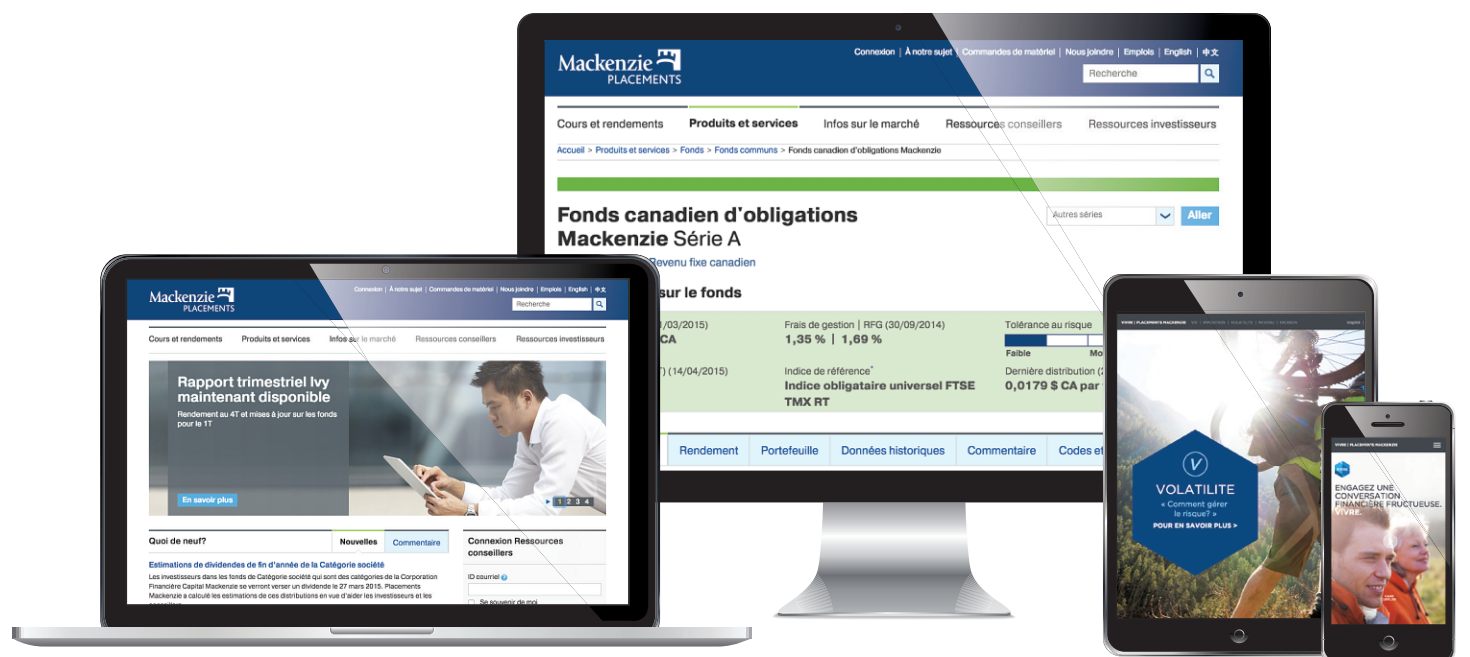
Mackenzie PLACEMENTS

Connexion | À notre sujet | Commandes de matériel | Nous joindre | Emplois | English | 中文

Recherche

Cours et rendements | Produits et services | Infos sur le marché | Ressources conseillers | Ressources investisseurs

Accueil > Produits et services > Fonds > Fonds communs > Fonds canadien d'obligations Mackenzie

Fonds canadien d'obligations Mackenzie Série A

Autres séries

Aller

Revenu fixe canadien

sur le fonds

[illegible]/03/2015)

CA

Frais de gestion | RFG (30/09/2014)

1,35 % | 1,69 %

Tolérance au risque

Faible

Mo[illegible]

T) (14/04/2015)

Indice de référence*

Indice obligataire universel FTSE TMX RT

Dernière distribution ([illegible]

0,0179 $ CA par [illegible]

Rendement | Portefeuille | Données historiques | Commentaire | Codes et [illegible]

Mackenzie PLACEMENTS

Connexion | À notre sujet | Commandes de matériel | Nous joindre | Emplois | English | 中文

Recherche

Cours et rendements | Produits et services | Infos sur le marché | Ressources conseillers | Ressources investisseurs

Rapport trimestriel Ivy maintenant disponible

Rendement au 4T et mises à jour sur les fonds pour le 1T

En savoir plus

1 2 3 4

Quoi de neuf?

Nouvelles | Commentaire

Estimations de dividendes de fin d'année de la Catégorie société

Les investisseurs dans les fonds de Catégorie société qui sont des catégories de la Corporation Financière Capital Mackenzie se verront verser un dividende le 27 mars 2015. Placements Mackenzie a calculé les estimations de ces distributions en vue d'aider les investisseurs et les

Connexion Ressources conseillers

ID courriel

Se souvenir de moi

VIVRE | PLACEMENTS MACKENZIE

V

VOLATILITE

« Comment gérer le risque? »

POUR EN SAVOIR PLUS >

VIVRE | PLACEMENTS MACKENZIE

ENGAGEZ UNE CONVERSATION FINANCIÈRE FRUCTUEUSE.

VIVRE.